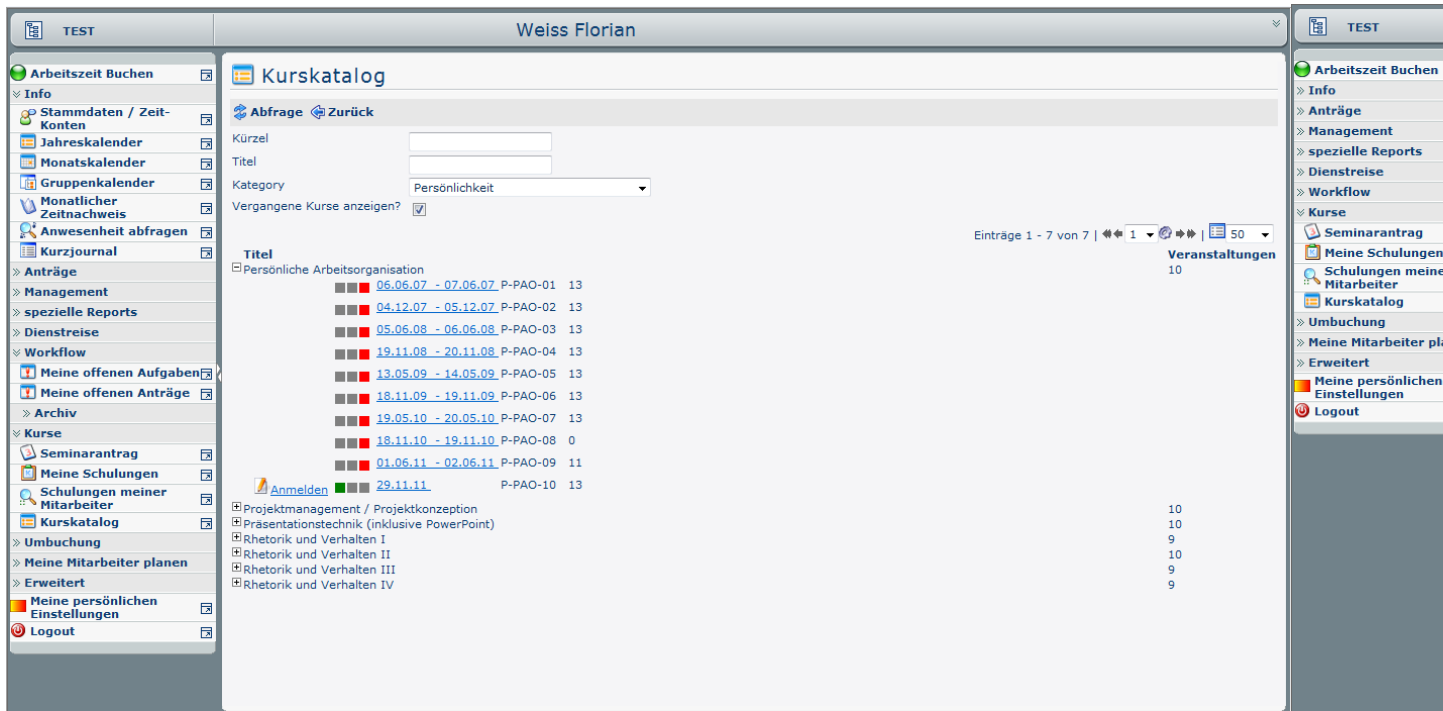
TEST

Weiss Florian

Arbeitszeit Buchen
Info
Stammdaten / Zeit-Konten
Jahreskalender
Monatskalender
Gruppenkalender
Monatlicher Zeitnachweis
Anwesenheit abfragen
Kurzjournal
Anträge
Management
spezielle Reports
Dienstreise
Workflow
Meine offenen Aufgaben
Meine offenen Anträge
Archiv
Kurse
Seminarantrag
Meine Schulungen
Schulungen meiner Mitarbeiter
Kurskatalog
Umbuchung
Meine Mitarbeiter planen
Erweitert
Meine persönlichen Einstellungen
Logout

Kurskatalog

Abfrage Zurück

Kürzel
Titel
Kategory Persönlichkeit
Vergangene Kurse anzeigen?

Einträge 1 - 7 von 7 | 1 50

| Titel | | | Veranstaltungen |
|---|---|---|---|
| Persönliche Arbeitsorganisation | | | 10 |
| 06.06.07 - 07.06.07 | P-PAO-01 | 13 | |
| 04.12.07 - 05.12.07 | P-PAO-02 | 13 | |
| 05.06.08 - 06.06.08 | P-PAO-03 | 13 | |
| 19.11.08 - 20.11.08 | P-PAO-04 | 13 | |
| 13.05.09 - 14.05.09 | P-PAO-05 | 13 | |
| 18.11.09 - 19.11.09 | P-PAO-06 | 13 | |
| 19.05.10 - 20.05.10 | P-PAO-07 | 13 | |
| 18.11.10 - 19.11.10 | P-PAO-08 | 0 | |
| 01.06.11 - 02.06.11 | P-PAO-09 | 11 | |
| Anmelden 29.11.11 | P-PAO-10 | 13 | |
| Projektmanagement / Projektkonzeption | | | 10 |
| Präsentationstechnik (inklusive PowerPoint) | | | 10 |
| Rhetorik und Verhalten I | | | 9 |
| Rhetorik und Verhalten II | | | 10 |
| Rhetorik und Verhalten III | | | 9 |
| Rhetorik und Verhalten IV | | | 9 |

TEST

Arbeitszeit Buchen
Info
Anträge
Management
spezielle Reports
Dienstreise
Workflow
Kurse
Seminarantrag
Meine Schulungen
Schulungen meiner Mitarbeiter
Kurskatalog
Umbuchung
Meine Mitarbeiter pla
Erweitert
Meine persönlichen Einstellungen
Logout